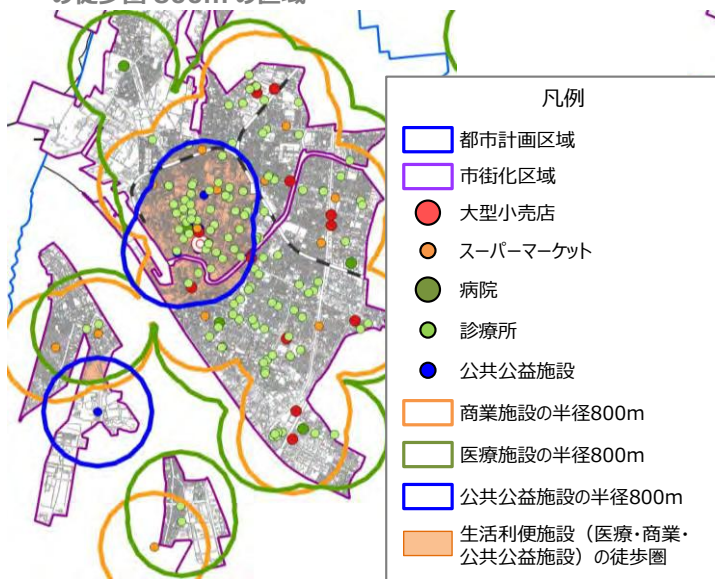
凡例

都市計画区域

市街化区域

大型小売店

スーパーマーケット

病院

診療所

公共公益施設

商業施設の半径800m

医療施設の半径800m

公共公益施設の半径800m

生活利便施設（医療・商業・公共公益施設）の徒歩圏